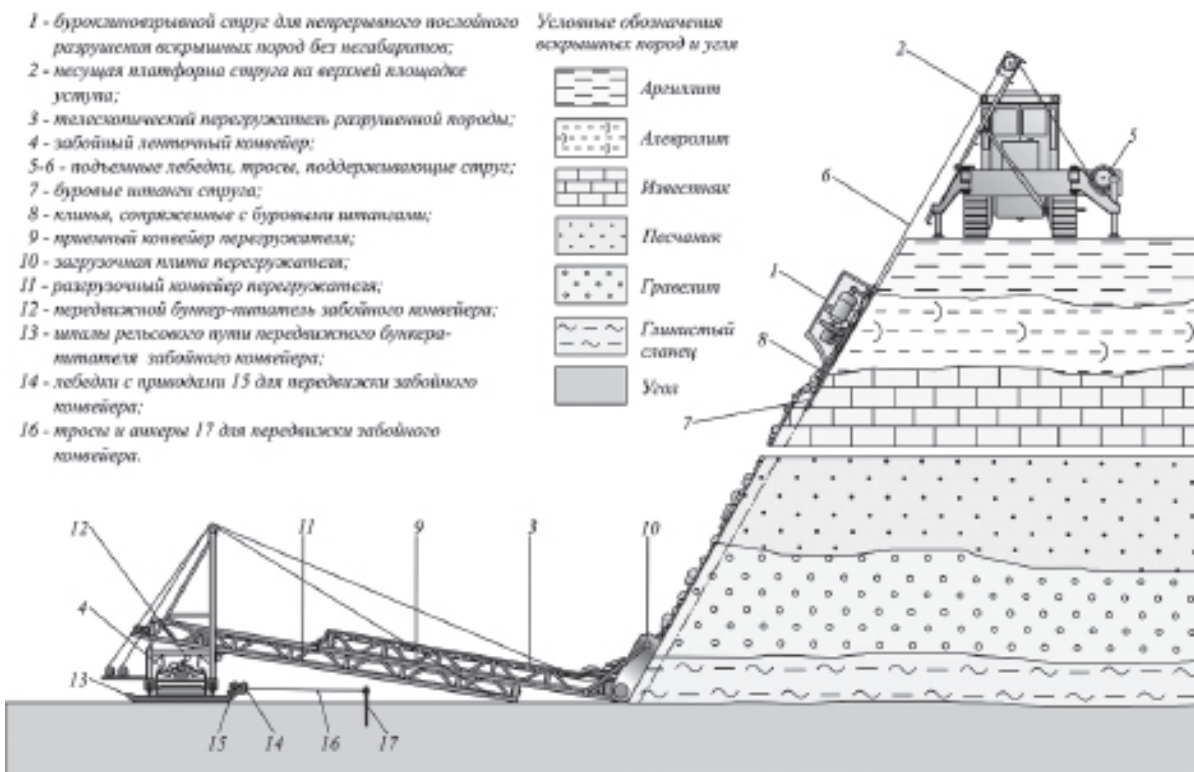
1 - буроклиновзрывной струг для непрерывного послойного разрушения вскрышных пород без негабаритов;
2 - несущая платформа струга на верхней площадке уступа;
3 - телескопический перегружатель разрушенной породы;
4 - забойный ленточный конвейер;
5-6 - подъемные лебедки, тросы, поддерживающие струг;
7 - буровые штанги струга;
8 - клинья, сопряженные с буровыми штангами;
9 - приемный конвейер перегружателя;
10 - загрузочная плита перегружателя;
11 - разгрузочный конвейер перегружателя;
12 - передвижной бункер-питатель забойного конвейера;
13 - шпалы рельсового пути передвижного бункера-питателя забойного конвейера;
14 - лебедки с приводами 15 для передвижки забойного конвейера;
16 - тросы и анкеры 17 для передвижки забойного конвейера.

Условные обозначения вскрышных пород и угля
Аргиллит
Алевролит
Известняк
Песчаник
Гравелит
Глинистый сланец
Уголь

2
5
6
1
8
7
12
11
9
3
10
4
13
15
14
16
17